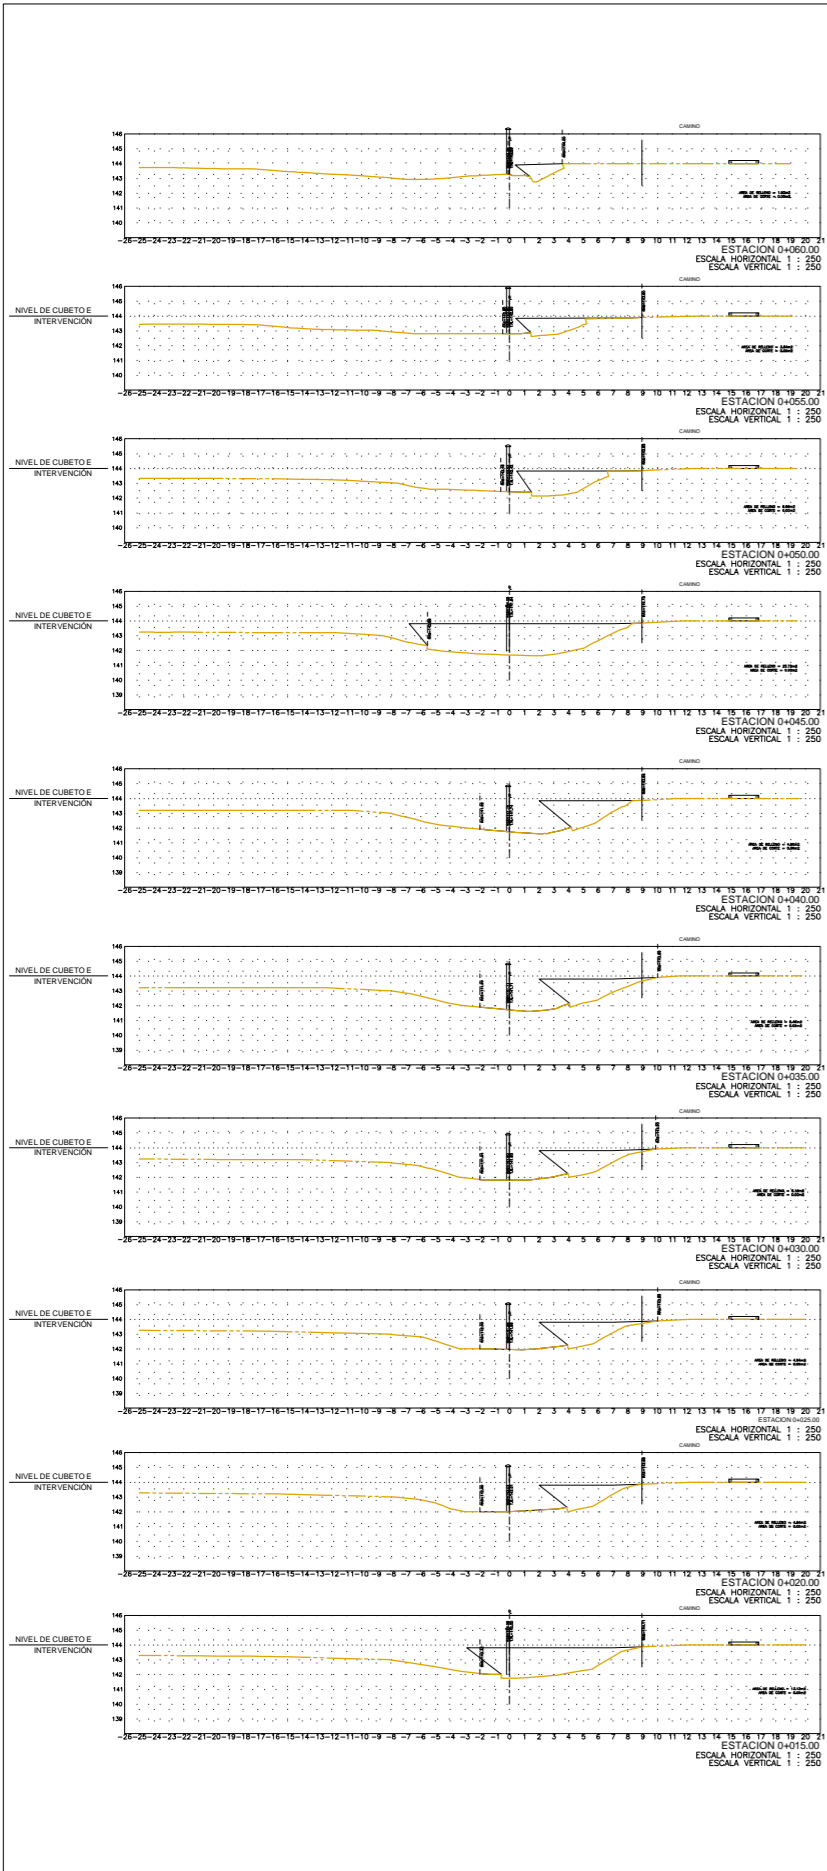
CAMINO
146
145
144
143
142
141
140
−26−25−24−23−22−21−20−19−18−17−16−15−14−13−12−11−10 −9 −8 −7 −6 −5 −4 −3 −2 −1 0 1 2 3 4 5 6 7 8 9 10 11 12 13 14 15 16 17 18 19 20 21
ESTACION 0+060.00
ESCALA HORIZONTAL 1 : 250
ESCALA VERTICAL 1 : 250

NIVEL DE CUBETO E INTERVENCIÓN
CAMINO
146
145
144
143
142
141
140
−26−25−24−23−22−21−20−19−18−17−16−15−14−13−12−11−10 −9 −8 −7 −6 −5 −4 −3 −2 −1 0 1 2 3 4 5 6 7 8 9 10 11 12 13 14 15 16 17 18 19 20 21
ESTACION 0+055.00
ESCALA HORIZONTAL 1 : 250
ESCALA VERTICAL 1 : 250

NIVEL DE CUBETO E INTERVENCIÓN
CAMINO
146
145
144
143
142
141
140
−26−25−24−23−22−21−20−19−18−17−16−15−14−13−12−11−10 −9 −8 −7 −6 −5 −4 −3 −2 −1 0 1 2 3 4 5 6 7 8 9 10 11 12 13 14 15 16 17 18 19 20 21
ESTACION 0+050.00
ESCALA HORIZONTAL 1 : 250
ESCALA VERTICAL 1 : 250

NIVEL DE CUBETO E INTERVENCIÓN
CAMINO
146
145
144
143
142
141
140
139
−26−25−24−23−22−21−20−19−18−17−16−15−14−13−12−11−10 −9 −8 −7 −6 −5 −4 −3 −2 −1 0 1 2 3 4 5 6 7 8 9 10 11 12 13 14 15 16 17 18 19 20 21
ESTACION 0+045.00
ESCALA HORIZONTAL 1 : 250
ESCALA VERTICAL 1 : 250

NIVEL DE CUBETO E INTERVENCIÓN
CAMINO
146
145
144
143
142
141
140
139
−26−25−24−23−22−21−20−19−18−17−16−15−14−13−12−11−10 −9 −8 −7 −6 −5 −4 −3 −2 −1 0 1 2 3 4 5 6 7 8 9 10 11 12 13 14 15 16 17 18 19 20 21
ESTACION 0+040.00
ESCALA HORIZONTAL 1 : 250
ESCALA VERTICAL 1 : 250

NIVEL DE CUBETO E INTERVENCIÓN
CAMINO
146
145
144
143
142
141
140
139
−26−25−24−23−22−21−20−19−18−17−16−15−14−13−12−11−10 −9 −8 −7 −6 −5 −4 −3 −2 −1 0 1 2 3 4 5 6 7 8 9 10 11 12 13 14 15 16 17 18 19 20 21
ESTACION 0+035.00
ESCALA HORIZONTAL 1 : 250
ESCALA VERTICAL 1 : 250

NIVEL DE CUBETO E INTERVENCIÓN
CAMINO
146
145
144
143
142
141
140
139
−26−25−24−23−22−21−20−19−18−17−16−15−14−13−12−11−10 −9 −8 −7 −6 −5 −4 −3 −2 −1 0 1 2 3 4 5 6 7 8 9 10 11 12 13 14 15 16 17 18 19 20 21
ESTACION 0+030.00
ESCALA HORIZONTAL 1 : 250
ESCALA VERTICAL 1 : 250

NIVEL DE CUBETO E INTERVENCIÓN
CAMINO
146
145
144
143
142
141
140
139
−26−25−24−23−22−21−20−19−18−17−16−15−14−13−12−11−10 −9 −8 −7 −6 −5 −4 −3 −2 −1 0 1 2 3 4 5 6 7 8 9 10 11 12 13 14 15 16 17 18 19 20 21
ESTACION 0+025.00
ESCALA HORIZONTAL 1 : 250
ESCALA VERTICAL 1 : 250

NIVEL DE CUBETO E INTERVENCIÓN
CAMINO
146
145
144
143
142
141
140
139
−26−25−24−23−22−21−20−19−18−17−16−15−14−13−12−11−10 −9 −8 −7 −6 −5 −4 −3 −2 −1 0 1 2 3 4 5 6 7 8 9 10 11 12 13 14 15 16 17 18 19 20 21
ESTACION 0+020.00
ESCALA HORIZONTAL 1 : 250
ESCALA VERTICAL 1 : 250

NIVEL DE CUBETO E INTERVENCIÓN
CAMINO
146
145
144
143
142
141
140
139
−26−25−24−23−22−21−20−19−18−17−16−15−14−13−12−11−10 −9 −8 −7 −6 −5 −4 −3 −2 −1 0 1 2 3 4 5 6 7 8 9 10 11 12 13 14 15 16 17 18 19 20 21
ESTACION 0+015.00
ESCALA HORIZONTAL 1 : 250
ESCALA VERTICAL 1 : 250